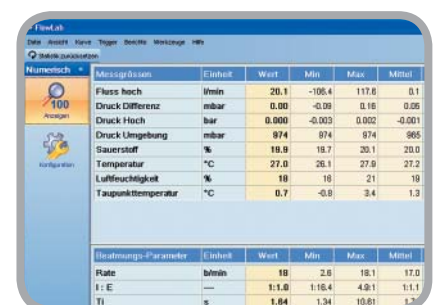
FlowLab

Datei Ansicht Kurve Trigger Berichte Werkzeuge Hilfe

Statistik zurücksetzen

Numerisch

100

Anzeigen

Konfiguration

| Messgrössen | Einheit | Wert | Min | Max | Mittel |
|---|---|---|---|---|---|
| Fluss hoch | l/min | 20.1 | -106.4 | 117.6 | 0.1 |
| Druck Differenz | mbar | 0.00 | -0.09 | 0.16 | 0.05 |
| Druck Hoch | bar | 0.000 | -0.003 | 0.002 | -0.001 |
| Druck Umgebung | mbar | 974 | 974 | 974 | 965 |
| Sauerstoff | % | 19.9 | 19.7 | 20.1 | 20.0 |
| Temperatur | °C | 27.0 | 26.1 | 27.9 | 27.2 |
| Luftfeuchtigkeit | % | 18 | 16 | 21 | 19 |
| Taupunkttemperatur | °C | 0.7 | -0.8 | 3.4 | 1.3 |

| Beatmungs-Parameter | Einheit | Wert | Min | Max | Mittel |
|---|---|---|---|---|---|
| Rate | b/min | 18 | 2.6 | 18.1 | 17.0 |
| I : E | — | 1:1.0 | 1:16.4 | 4.9:1 | 1:1.1 |
| Ti | s | 1.64 | 1.34 | 10.81 | 1.7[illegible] |